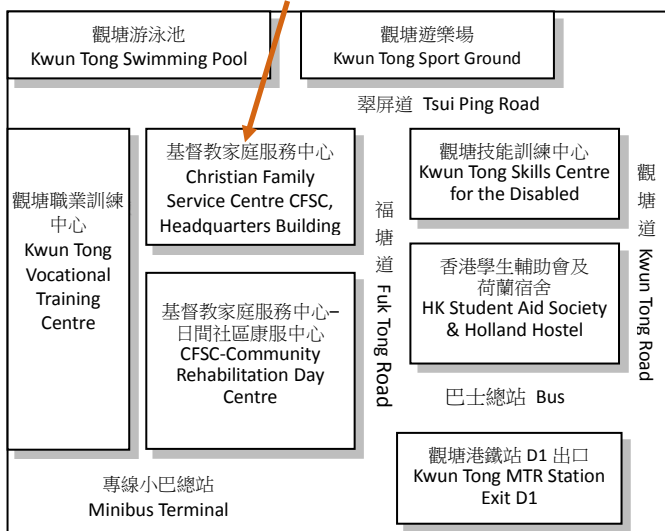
觀塘游泳池
Kwun Tong Swimming Pool

觀塘遊樂場
Kwun Tong Sport Ground

翠屏道 Tsui Ping Road

觀塘職業訓練中心
Kwun Tong Vocational Training Centre

基督教家庭服務中心
Christian Family Service Centre CFSC, Headquarters Building

福塘道 Fuk Tong Road

觀塘技能訓練中心
Kwun Tong Skills Centre for the Disabled

觀塘道 Kwun Tong Road

基督教家庭服務中心–日間社區康服中心
CFSC-Community Rehabilitation Day Centre

香港學生輔助會及荷蘭宿舍
HK Student Aid Society & Holland Hostel

巴士總站 Bus

觀塘港鐵站 D1 出口
Kwun Tong MTR Station Exit D1

專線小巴總站
Minibus Terminal